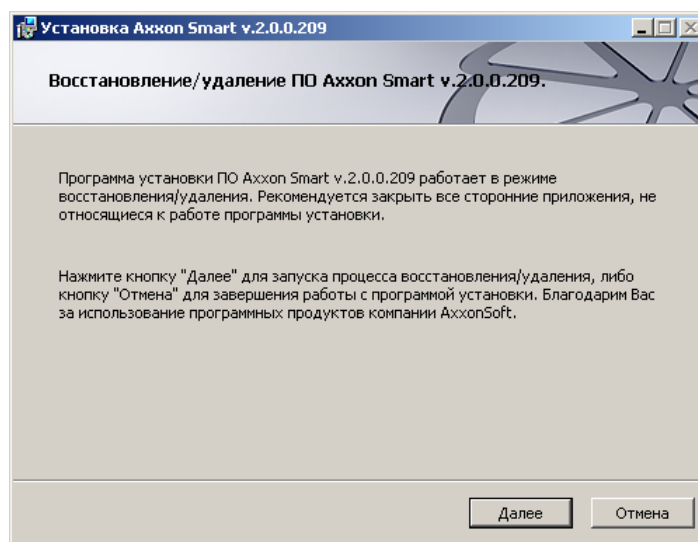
Установка Axxon Smart v.2.0.0.209

Восстановление/удаление ПО Axxon Smart v.2.0.0.209.

Программа установки ПО Axxon Smart v.2.0.0.209 работает в режиме восстановления/удаления. Рекомендуется закрыть все сторонние приложения, не относящиеся к работе программы установки.

Нажмите кнопку "Далее" для запуска процесса восстановления/удаления, либо кнопку "Отмена" для завершения работы с программой установки. Благодарим Вас за использование программных продуктов компании AxxonSoft.

Далее

Отмена